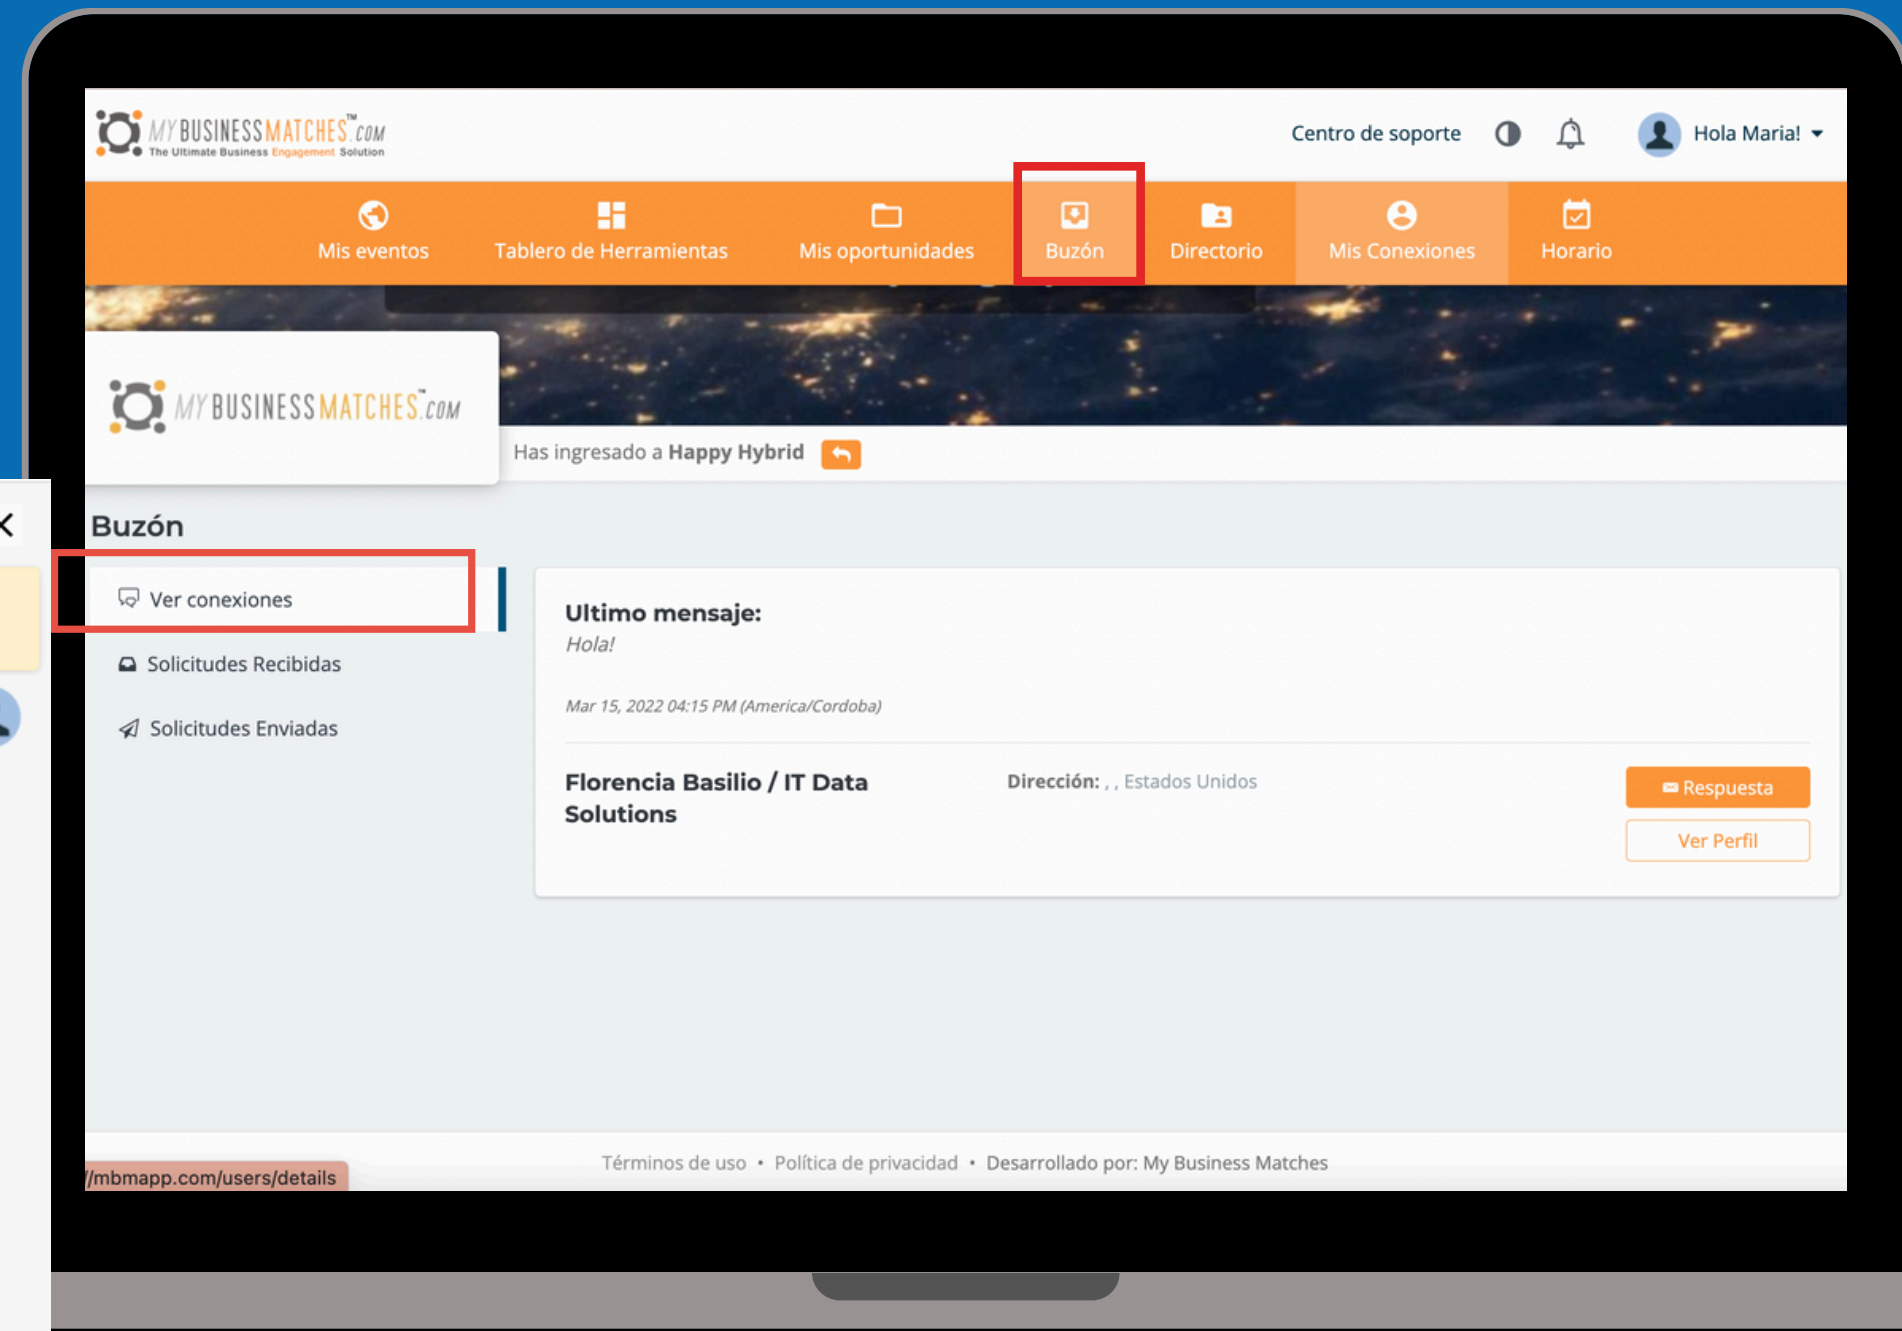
MY BUSINESS MATCHES™.COM
The Ultimate Business Engagement Solution

Centro de soporte

Hola Maria!

Mis eventos
Tablero de Herramientas
Mis oportunidades
Buzón
Directorio
Mis Conexiones
Horario

MY BUSINESS MATCHES™.COM

Has ingresado a **Happy Hybrid**

Buzón

Ver conexiones
Solicitudes Recibidas
Solicitudes Enviadas

**Ultimo mensaje:**
*Hola!*

*Mar 15, 2022 04:15 PM (America/Cordoba)*

**Florencia Basilio / IT Data Solutions**

**Dirección:** , , Estados Unidos

Respuesta
Ver Perfil

Términos de uso • Política de privacidad • Desarrollado por: My Business Matches

/mbmapp.com/users/details